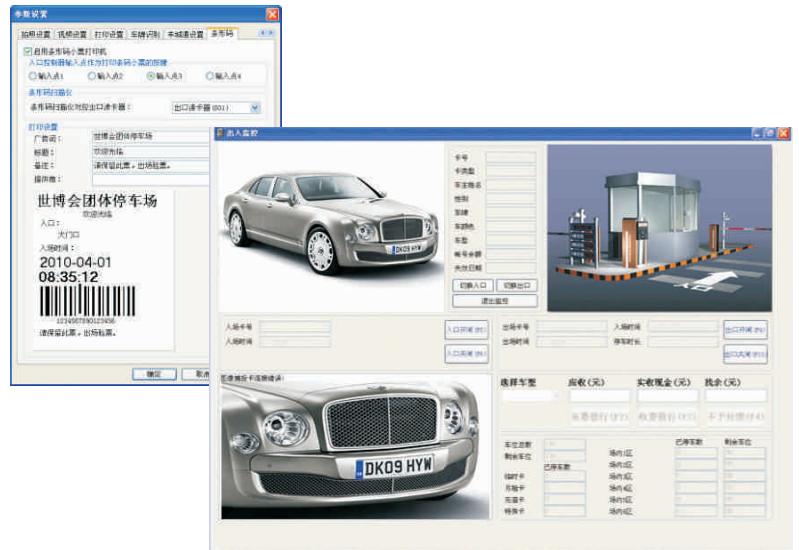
参数设置

抬杆设置 视频设置 打印设置 车牌识别 未城通设置 条形码

启用条形码小票打印机

入口控制器输入点作为打印条码小票的按键

输入点1 输入点2 输入点3 输入点4

条形码扫描仪

条形码扫描仪对应出口读卡器： 出口读卡器(001)

打印设置

广告词： 世博会团体停车场

标题： 欢迎光临

备注： 请保留此票，出场验票。

操作员：

世博会团体停车场

欢迎光临

入口：

大门口

入场时间：

2010-04-01

08:35:12

1234567890123456

请保留此票，出场验票。

确定 取消

出入监控

卡号
卡类型
车主姓名
性别
部门
车牌颜色
车型
帐号余额
失效日期

切换入口 切换出口

退出监控

DK09 HYW

入场卡号
入场时间

入口开闸 (F1)
入口关闸 (F6)

出场卡号
出场时间

入场时间
停车时长

出口开闸 (F4)
出口关闸 (F5)

DK09 HYW

选择车型 应收(元) 实收现金(元) 找余(元)

收费放行(F2) 免费放行(F3) 不予放行(F4)

车位总数
剩余车位
已停车数
临时卡
月租卡
充值卡
特殊卡
场内1区
场内2区
场内3区
场内4区
场内5区
场内6区
已停车数
剩余车位